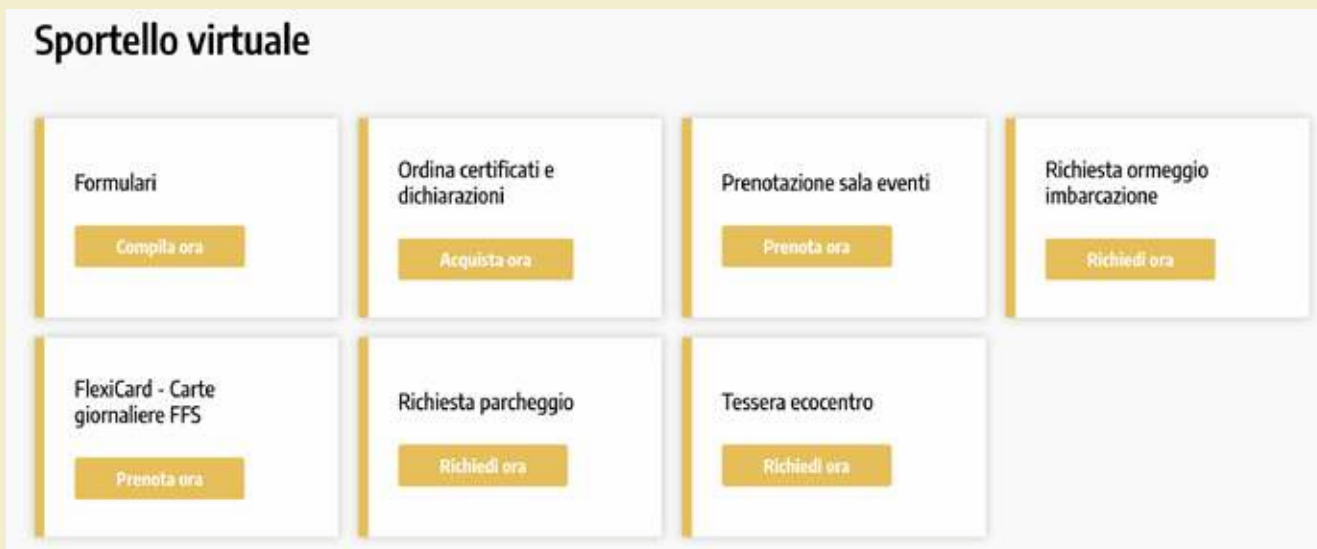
Sportello virtuale

Formulari

Compila ora

Ordina certificati e dichiarazioni

Acquista ora

Prenotazione sala eventi

Prenota ora

Richiesta ormeggio imbarcazione

Richiedi ora

FlexiCard - Carte giornaliere FFS

Prenota ora

Richiesta parcheggio

Richiedi ora

Tessera ecocentro

Richiedi ora